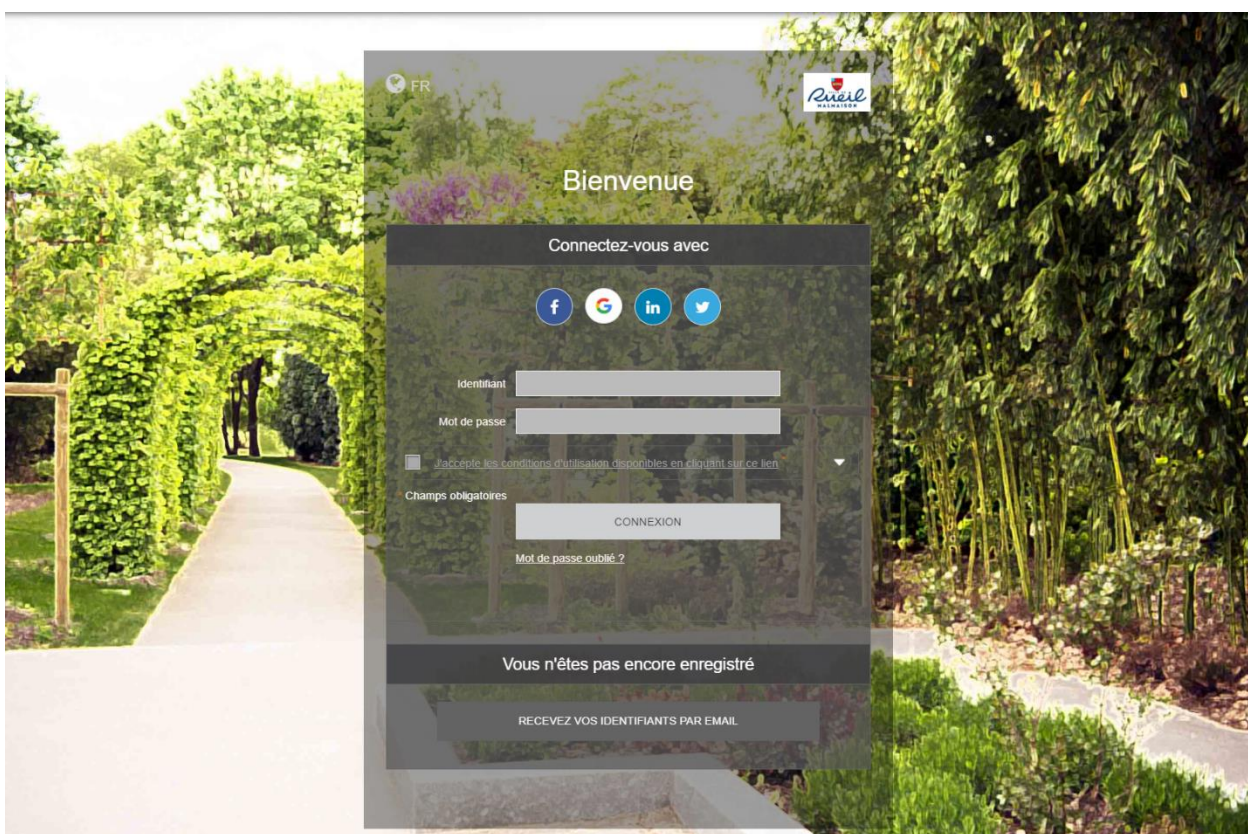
FR

Rueil MALMAISON

Bienvenue

Connectez-vous avec

Identifiant

Mot de passe

J'accepte les conditions d'utilisation disponibles en cliquant sur ce lien

Champs obligatoires

CONNEXION

Mot de passe oublié ?

Vous n'êtes pas encore enregistré

RECEVEZ VOS IDENTIFIANTS PAR EMAIL